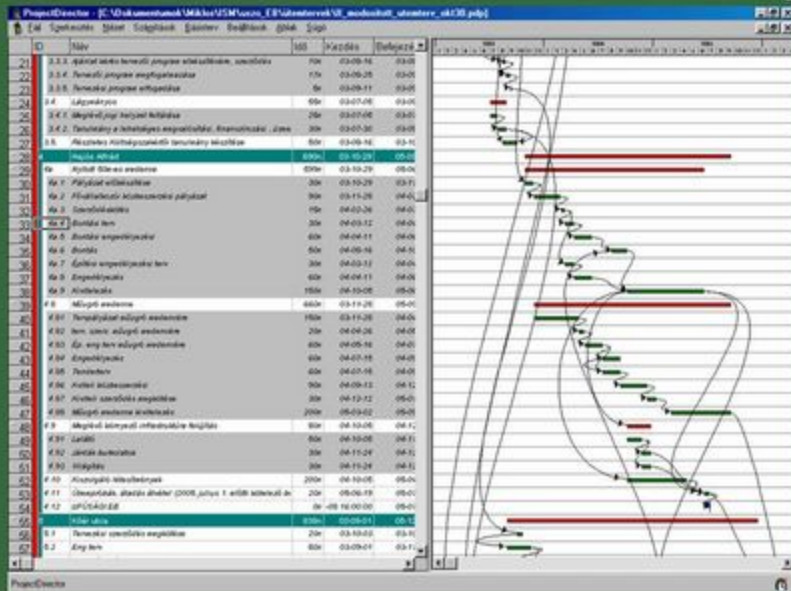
ProjectDirector - [C:\Dokumentumok\Miklos\ISM\szcs_EB\utemtervek\B_modositott_utemterv_okt30.pdp]

Fájl Szerkesztés Nézet Szolgáltatás Rajzolás Beállítások Ablak Súgó

| ID | Név | Idő | Kezdés | Befejezé |
|---|---|---|---|---|
| 21 | 3.3.3. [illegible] | 70n | 03-09-16 | 03-0 |
| 22 | 3.3.4. Tervezői program megfogalmazása | 17n | 03-09-25 | 03-0 |
| 23 | 3.3.5. Tervezői program elfogadása | 5n | 03-09-11 | 03-0 |
| 24 | 3.4. Lágyenergia | 68n | 03-07-05 | 03-0 |
| 25 | 3.4.1. Megvalósítási helyzet feltárása | 28n | 03-07-05 | 03-0 |
| 26 | 3.4.2. Tanulmány a lehetséges engedélyekről, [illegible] | 30n | 03-07-30 | 03-0 |
| 27 | 3.5. Részletes költségbecslést tanulmány készítése | 60n | 03-09-16 | 03-1 |
| 28 | Hajós Alfréd | 690n | 03-10-29 | 05-0 |
| 29 | Aa Nyitott főváros medence | 690n | 03-10-29 | 05-0 |
| 30 | 4a.1. Pályázat előkészítése | 30n | 03-10-29 | 03-1 |
| 31 | 4a.2. Fővállalkozói közbeszerzési pályázat | 50n | 03-11-26 | 04-0 |
| 32 | 4a.3. Szerződéskötés | 15n | 04-02-26 | 04-0 |
| 33 | 4a.4. Bontási terv | 30n | 04-03-12 | 04-0 |
| 34 | 4a.5. Bontási engedélyezés | 60n | 04-04-11 | 04-0 |
| 35 | 4a.6. Bontás | 30n | 04-06-16 | 04-0 |
| 36 | 4a.7. Építési engedélyezési terv | 30n | 04-03-12 | 04-0 |
| 37 | 4a.8. Engedélyezés | 60n | 04-04-11 | 04-0 |
| 38 | 4a.9. Kivitelezés | 150n | 04-10-05 | 05-0 |
| 39 | 4.B. Műugró medence | 660n | 03-11-26 | 05-0 |
| 40 | 4.B1. Tervpályázat műugró medencére | 150n | 03-11-26 | 04-0 |
| 41 | 4.B2. Terv. szerz. műugró medencére | 20n | 04-04-26 | 04-0 |
| 42 | 4.B3. Ép. eng terv műugró medence | 20n | 04-05-16 | 04-0 |
| 43 | 4.B4. Engedélyezés | 60n | 04-07-15 | 04-0 |
| 44 | 4.B5. Tenderterv | 60n | 04-07-16 | 04-0 |
| 45 | 4.B6. Kiviteli közbeszerzés | 90n | 04-09-13 | 04-1 |
| 46 | 4.B7. Kiviteli szerződés megkötése | 20n | 04-12-12 | 05-0 |
| 47 | 4.B8. Műugró medence kivitelezés | 200n | 05-03-02 | 05-0 |
| 48 | 4.9. Meglévő környező infrastruktúra felújítás | 60n | 04-10-05 | 04-1 |
| 49 | 4.91. Leállás | 60n | 04-10-05 | 04-1 |
| 50 | 4.92. Játék/kubatúra | 30n | 04-11-24 | 04-1 |
| 51 | 4.93. Világítás | 30n | 04-11-24 | 04-1 |
| 52 | 4.10. Kozponti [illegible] | 200n | 04-10-05 | 05-0 |
| 53 | 4.11. Üzembehelyezés, átadás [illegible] (2005 július 1. előtt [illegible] | 20n | 05-06-15 | 05-0 |
| 54 | 4.12. ÁTADÁS | 0n | 05-16:00:00 | 05-0 |
| 55 | Köér utca | 830n | 03-09-01 | 05-1 |
| 56 | 5.1. Tervezési szerződés megkötése | 20n | 03-10-03 | 03-1 |
| 57 | 5.2. Eng terv | 20n | 03-09-01 | 03-0 |

ProjectDirector